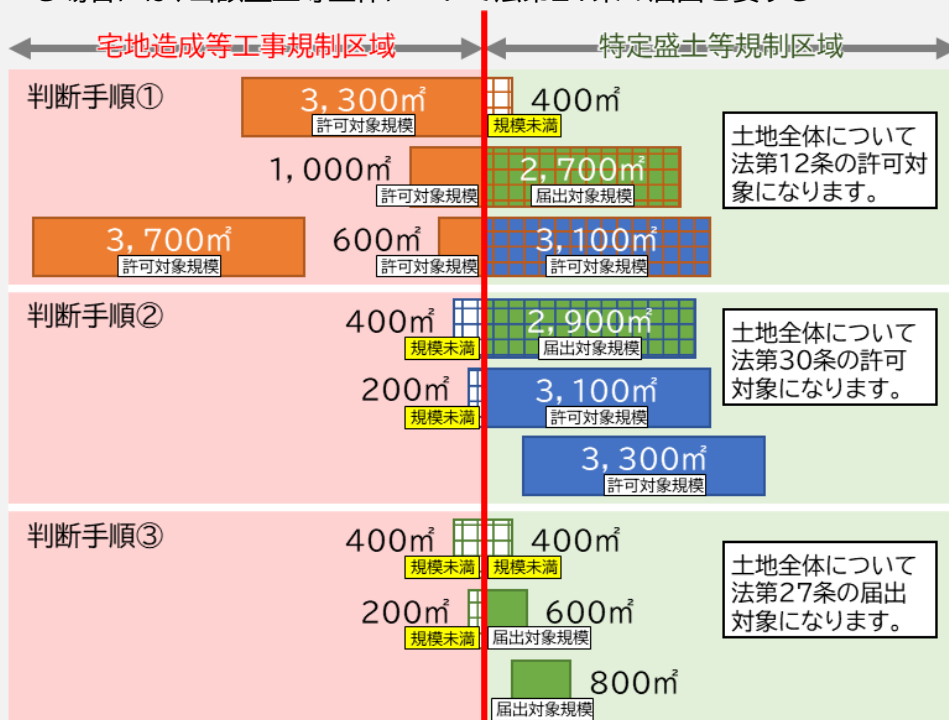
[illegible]

宅地造成等工事規制区域

特定盛土等規制区域

判断手順①

3,300㎡
許可対象規模

400㎡
規模未満

土地全体について法第12条の許可対象になります。

1,000㎡
許可対象規模

2,700㎡
届出対象規模

3,700㎡
許可対象規模

600㎡
許可対象規模

3,100㎡
許可対象規模

判断手順②

400㎡
規模未満

2,900㎡
届出対象規模

土地全体について法第30条の許可対象になります。

200㎡
規模未満

3,100㎡
許可対象規模

3,300㎡
許可対象規模

判断手順③

400㎡
規模未満

400㎡
規模未満

土地全体について法第27条の届出対象になります。

200㎡
規模未満

600㎡
届出対象規模

800㎡
届出対象規模